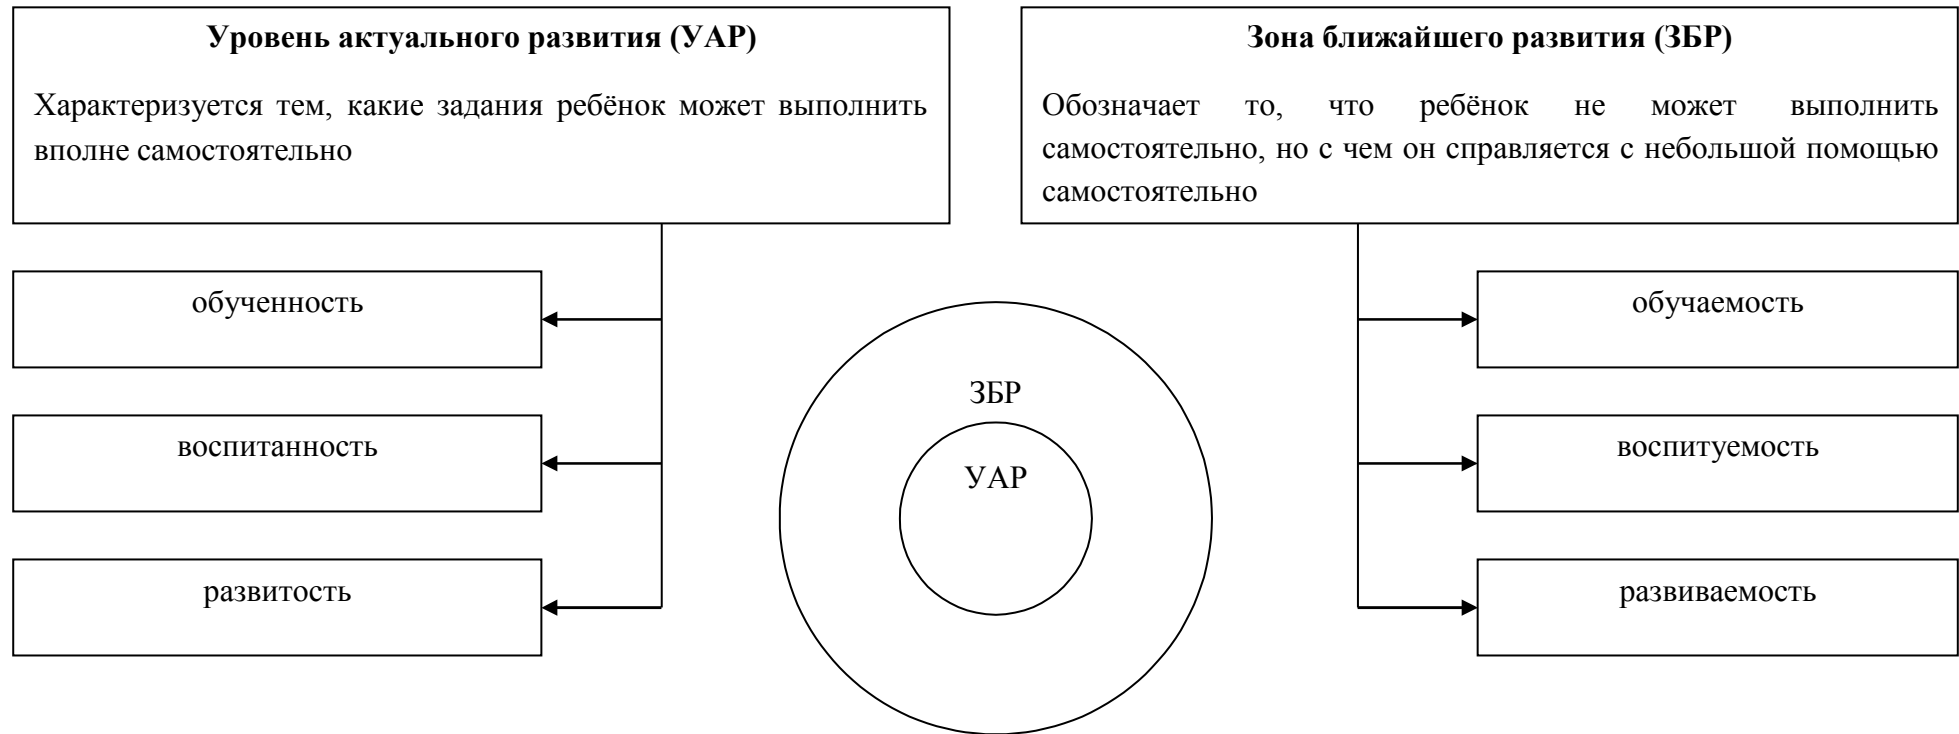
Уровень актуального развития (УАР)

Характеризуется тем, какие задания ребёнок может выполнить вполне самостоятельно

Зона ближайшего развития (ЗБР)

Обозначает то, что ребёнок не может выполнить самостоятельно, но с чем он справляется с небольшой помощью самостоятельно

обученность

воспитанность

развитость

ЗБР

УАР

обучаемость

воспитуемость

развиваемость